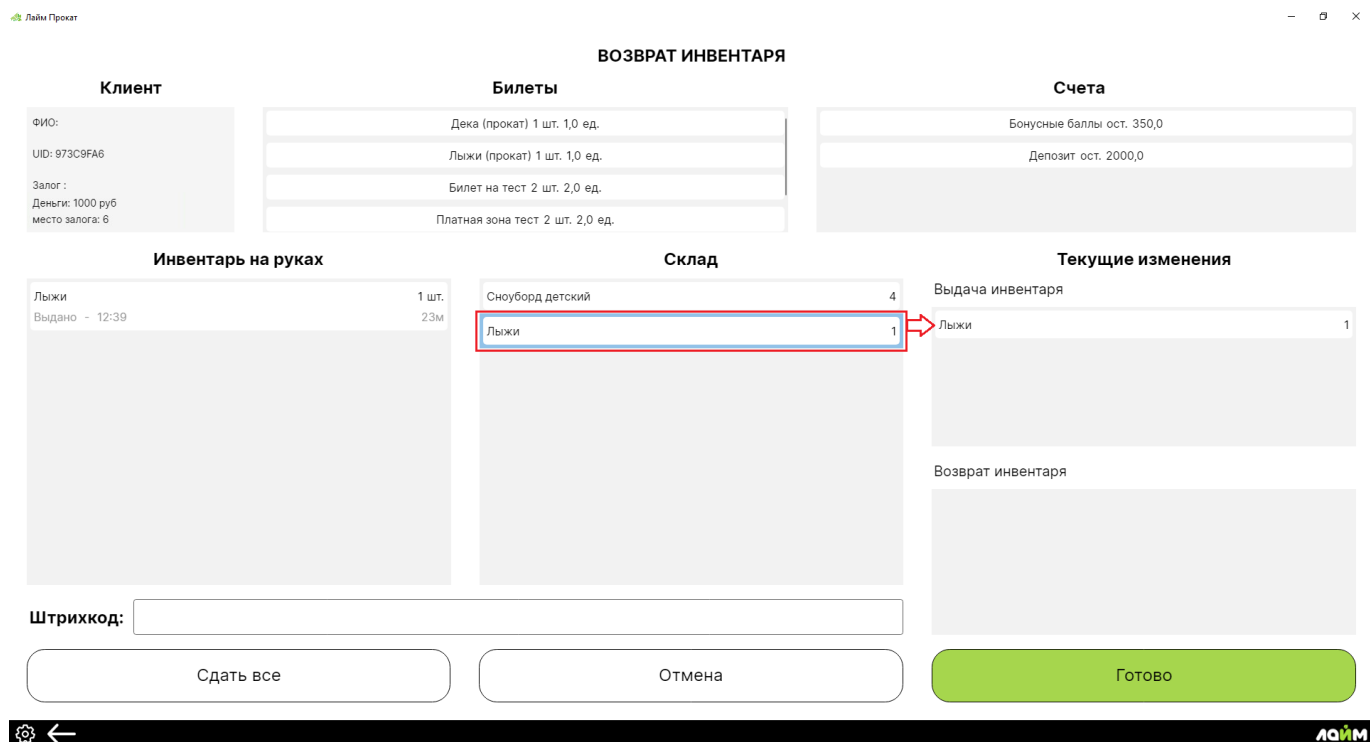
Лайм Прокат

ВОЗВРАТ ИНВЕНТАРЯ

Клиент

ФИО:

UID: 973C9FA6

Залог :
Деньги: 1000 руб
место залога: 6

Билеты

Дека (прокат) 1 шт. 1,0 ед.

Лыжи (прокат) 1 шт. 1,0 ед.

Билет на тест 2 шт. 2,0 ед.

Платная зона тест 2 шт. 2,0 ед.

Счета

Бонусные баллы ост. 350,0

Депозит ост. 2000,0

Инвентарь на руках

Лыжи 1 шт.
Выдано - 12:39 23м

Склад

Сноуборд детский 4

Лыжи 1

Текущие изменения

Выдача инвентаря

Лыжи 1

Возврат инвентаря

Штрихкод:

Сдать все

Отмена

Готово

ЛАЙМ